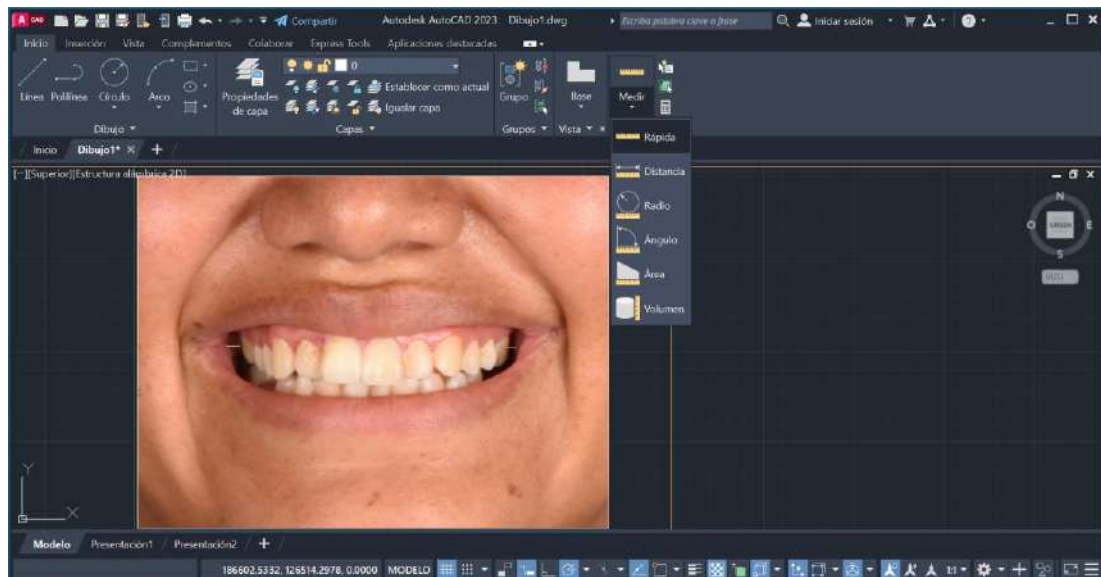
A CAD Compartir Autodesk AutoCAD 2023 Dibujo1.dwg Escriba palabra clave o frase Iniciar sesión

Inicio Inserción Vista Complementos Colaborar Express Tools Aplicaciones destacadas

Línea Polilínea Círculo Arco Propiedades de capa 0 Establecer como actual Igualar capa Grupo Base Medir

Dibujo Capas Grupos Vista

Inicio Dibujo1* × +

[-][Superior][Estructura alámbrica 2D]

Rápida
Distancia
Radio
Ángulo
Área
Volumen

N
O SUPERIOR E
S
SCU

Y
X

Modelo Presentación1 Presentación2 +

186602.5332, 126514.2978, 0.0000 MODELO